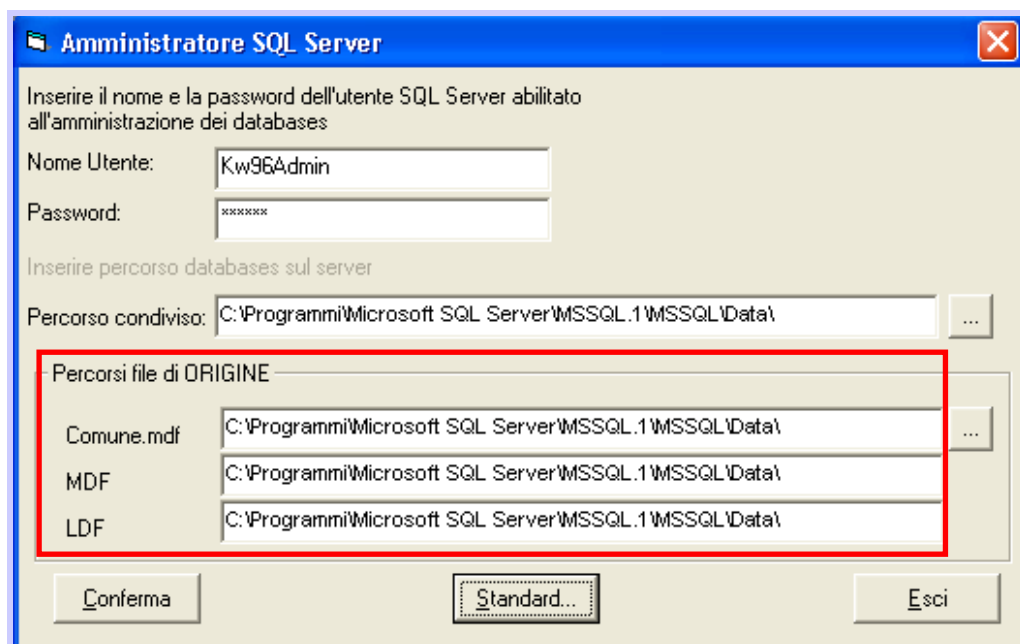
Amministratore SQL Server

Inserire il nome e la password dell'utente SQL Server abilitato all'amministrazione dei databases

Nome Utente: Kw96Admin

Password: ******

Inserire percorso databases sul server

Percorso condiviso: C:\Programmi\Microsoft SQL Server\MSSQL.1\MSSQL\Data\ ...

Percorsi file di ORIGINE

Comune.mdf C:\Programmi\Microsoft SQL Server\MSSQL.1\MSSQL\Data\ ...

MDF C:\Programmi\Microsoft SQL Server\MSSQL.1\MSSQL\Data\

LDF C:\Programmi\Microsoft SQL Server\MSSQL.1\MSSQL\Data\

Conferma Standard... Esci